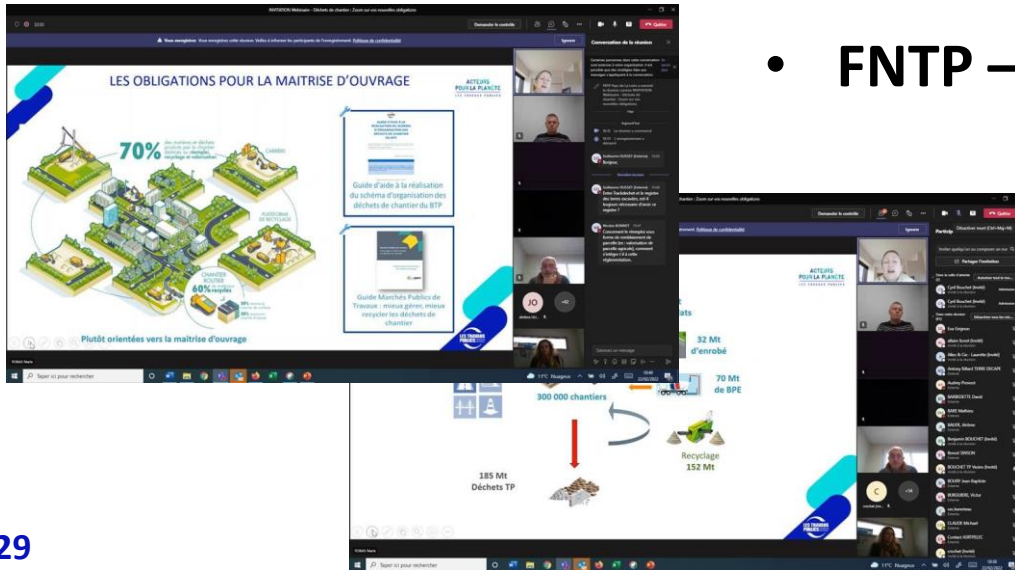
• FNTP –

INVITATION Webinaire - Déchets de chantier : Zoom sur vos nouvelles obligations

Demander le contrôle

Quitter

Vous enregistrez Vous enregistrez cette réunion. Veillez à informer les participants de l'enregistrement. Politique de confidentialité

Ignorer

LES OBLIGATIONS POUR LA MAITRISE D'OUVRAGE

ACTEURS POUR LA PLANETE LES TRAVAUX PUBLICS

70%

CARRIERE

AUSSI PLATEFORME DE RECYCLAGE

CHANTIER ROUTIER

60%

Guide d'aide à la réalisation du schéma d'organisation des déchets de chantier du BTP

Guide Marchés Publics de Travaux : mieux gérer, mieux recycler les déchets de chantier

Plutôt orientées vers la maitrise d'ouvrage

Conversation de la réunion

Bonjour,

JO

+62

Taper ici pour rechercher

11°C Nuageux

ACTEURS POUR LA PLANETE

32 Mt d'enrobé

70 Mt de BPE

300 000 chantiers

Recyclage 152 Mt

185 Mt Déchets TP

Participants

Partager l'invitation

Taper ici pour rechercher

11°C Nuageux

29